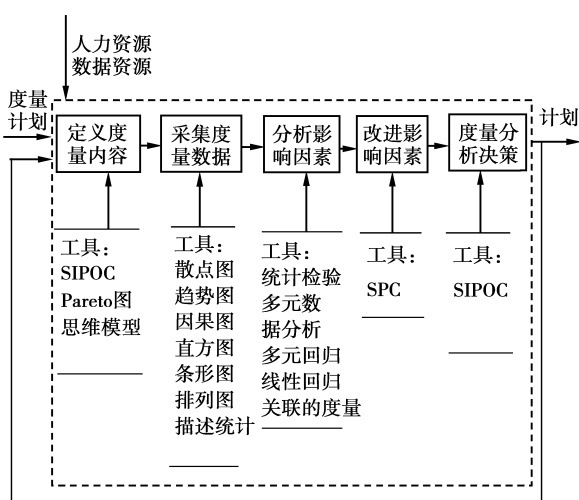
人力资源
数据资源

度量计划

定义度量内容

采集度量数据

分析影响因素

改进影响因素

度量分析决策

计划

工具：
SIPOC
Pareto图
思维模型

工具：
散点图
趋势图
因果图
直方图
条形图
排列图
描述统计

工具：
统计检验
多元数据分析
多元回归
线性回归
关联的度量

工具：
SPC

工具：
SIPOC